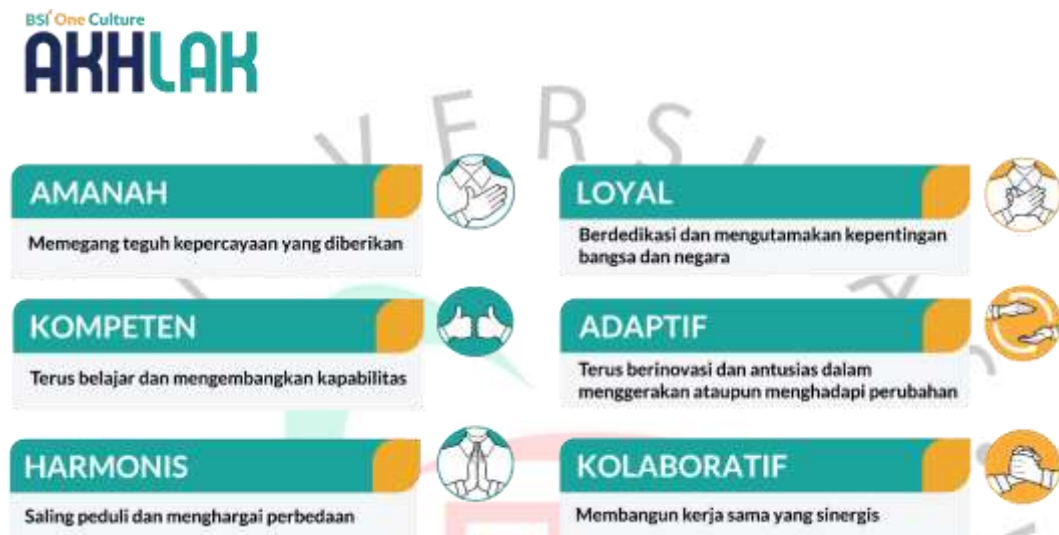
BSI One Culture
AKHLAK

AMANAH
Memegang teguh kepercayaan yang diberikan

KOMPETEN
Terus belajar dan mengembangkan kapabilitas

HARMONIS
Saling peduli dan menghargai perbedaan

LOYAL
Berdedikasi dan mengutamakan kepentingan bangsa dan negara

ADAPTIF
Terus berinovasi dan antusias dalam menggerakan ataupun menghadapi perubahan

KOLABORATIF
Membangun kerja sama yang sinergis